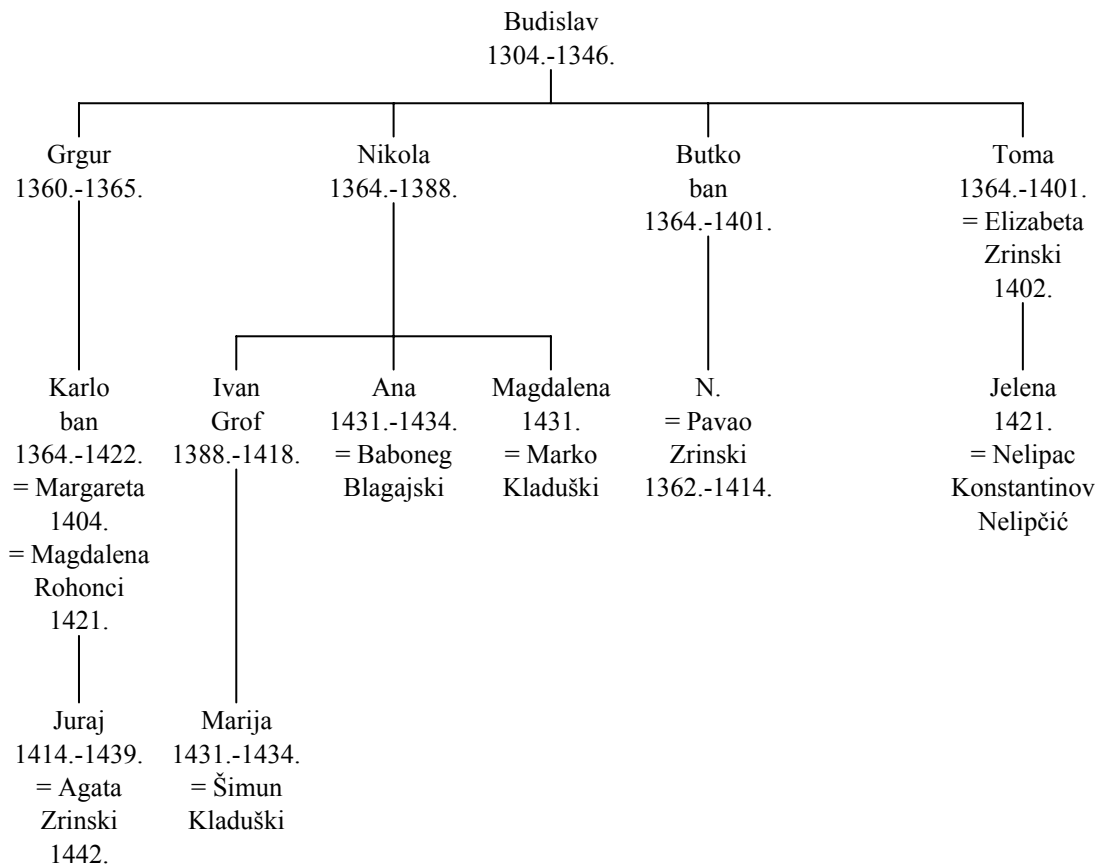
Budislav
1304.-1346.

Grgur
1360.-1365.

Nikola
1364.-1388.

Butko
ban
1364.-1401.

Toma
1364.-1401.
= Elizabeta
Zrinski
1402.

Karlo
ban
1364.-1422.
= Margareta
1404.
= Magdalena
Rohonci
1421.

Ivan
Grof
1388.-1418.

Ana
1431.-1434.
= Baboneg
Blagajski

Magdalena
1431.
= Marko
Kladuški

N.
= Pavao
Zrinski
1362.-1414.

Jelena
1421.
= Nelipac
Konstantinov
Nelipčić

Juraj
1414.-1439.
= Agata
Zrinski
1442.

Marija
1431.-1434.
= Šimun
Kladuški